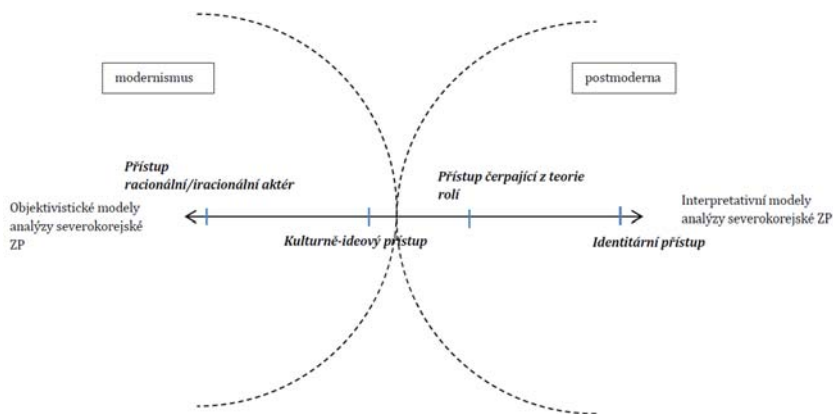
modernismus

postmoderna

Přístup racionální/iracionální aktér

Přístup čerpající z teorie rolí

Objektivistické modely analýzy severokorejské ZP

Interpretativní modely analýzy severokorejské ZP

Kulturně-ideový přístup

Identitární přístup